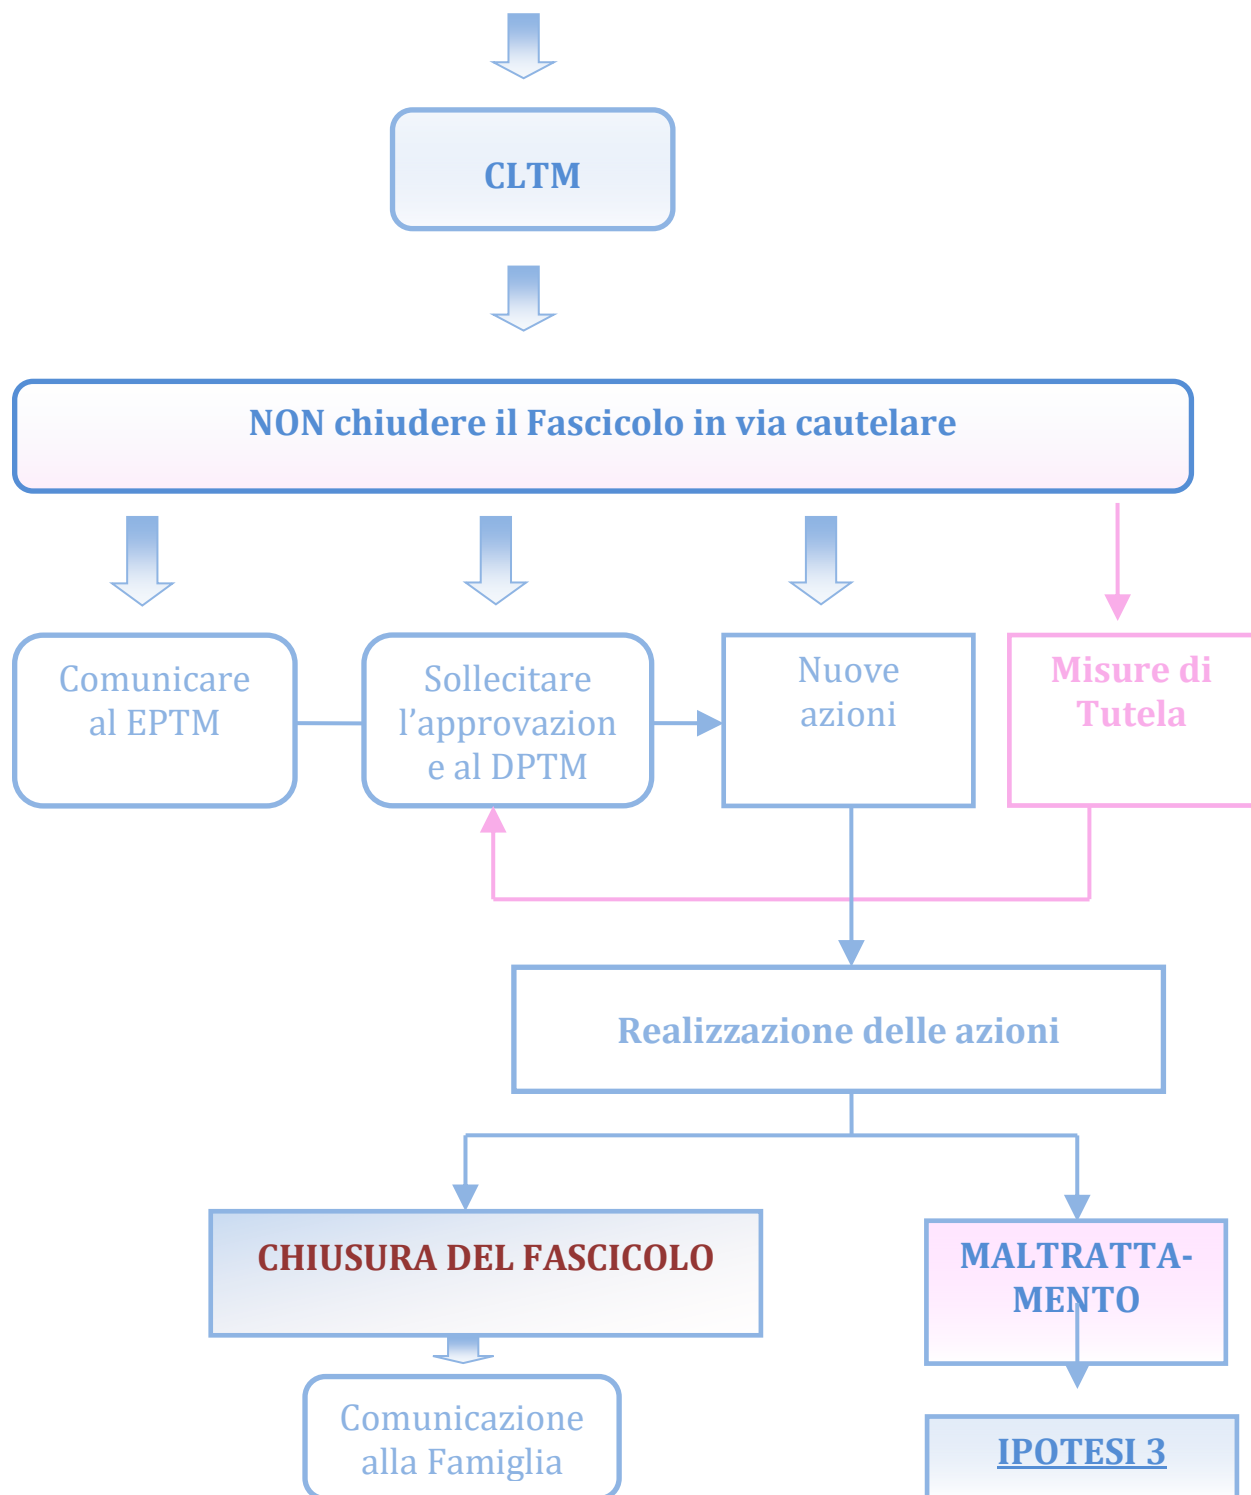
CLTM

NON chiudere il Fascicolo in via cautelare

Comunicare al EPTM

Sollecitare l'approvazion e al DPTM

Nuove azioni

Misure di Tutela

Realizzazione delle azioni

CHIUSURA DEL FASCICOLO

MALTRATTA-MENTO

Comunicazione alla Famiglia

IPOTESI 3